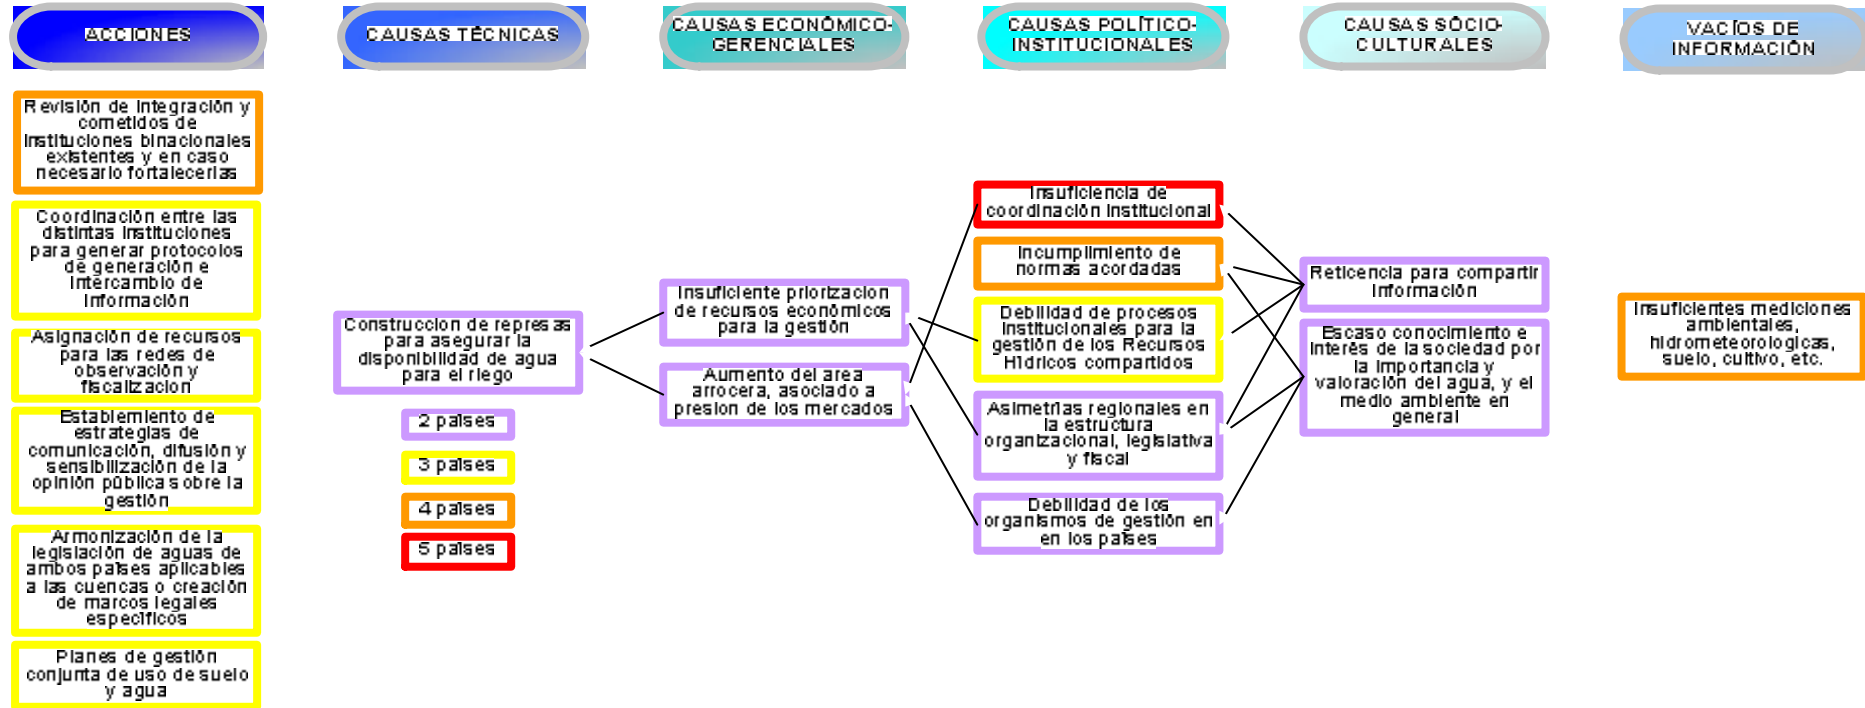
ACCIONES

CAUSAS TÉCNICAS

CAUSAS ECONÓMICO-GERENCIALES

CAUSAS POLÍTICO-INSTITUCIONALES

CAUSAS SÓCIO-CULTURALES

VACÍOS DE INFORMACIÓN

Revisión de integración y cometidos de instituciones binacionales existentes y en caso necesario fortalecerlas

Coordinación entre las distintas instituciones para generar protocolos de generación e intercambio de información

Asignación de recursos para las redes de observación y fiscalización

Establemiento de estrategias de comunicación, difusión y sensibilización de la opinión pública sobre la gestión

Armonización de la legislación de aguas de ambos países aplicables a las cuencas o creación de marcos legales específicos

Planes de gestión conjunta de uso de suelo y agua

Construcción de represas para asegurar la disponibilidad de agua para el riego

2 países

3 países

4 países

5 países

Insuficiente priorización de recursos económicos para la gestión

Aumento del área arrocera, asociado a presión de los mercados

Insuficiencia de coordinación institucional

Incumplimiento de normas acordadas

Debilidad de procesos institucionales para la gestión de los Recursos Hídricos compartidos

Asimetrías regionales en la estructura organizacional, legislativa y fiscal

Debilidad de los organismos de gestión en en los países

Reticencia para compartir información

Escaso conocimiento e interés de la sociedad por la importancia y valoración del agua, y el medio ambiente en general

Insuficientes mediciones ambientales, hidrometeorologicas, suelo, cultivo, etc.